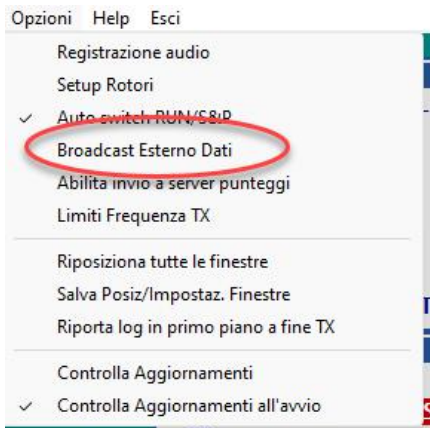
Opzioni Help Esci

Registrazione audio
Setup Rotori
✓ Auto switch RUN/S&P
Broadcast Esterno Dati
Abilita invio a server punteggi
Limiti Frequenza TX

Riposiziona tutte le finestre
Salva Posiz/Impostaz. Finestre
Riporta log in primo piano a fine TX

Controlla Aggiornamenti
✓ Controlla Aggiornamenti all'avvio